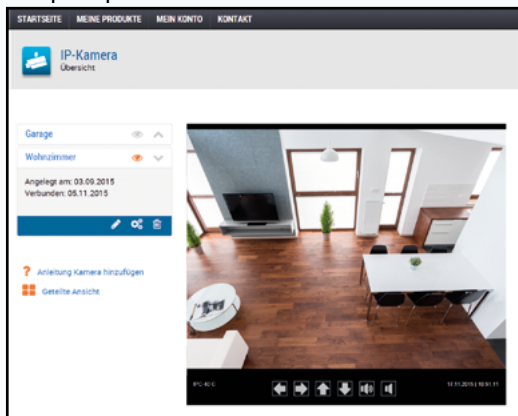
STARTSEITE MEINE PRODUKTE MEIN KONTO KONTAKT

IP-Kamera
Übersicht

Garage

Wohnzimmer

Angelegt am: 03.09.2015
Verbunden: 05.11.2015

Anleitung Kamera hinzufügen

Geteilte Ansicht

IPC-40 C

12.11.2015 | 10:51:11